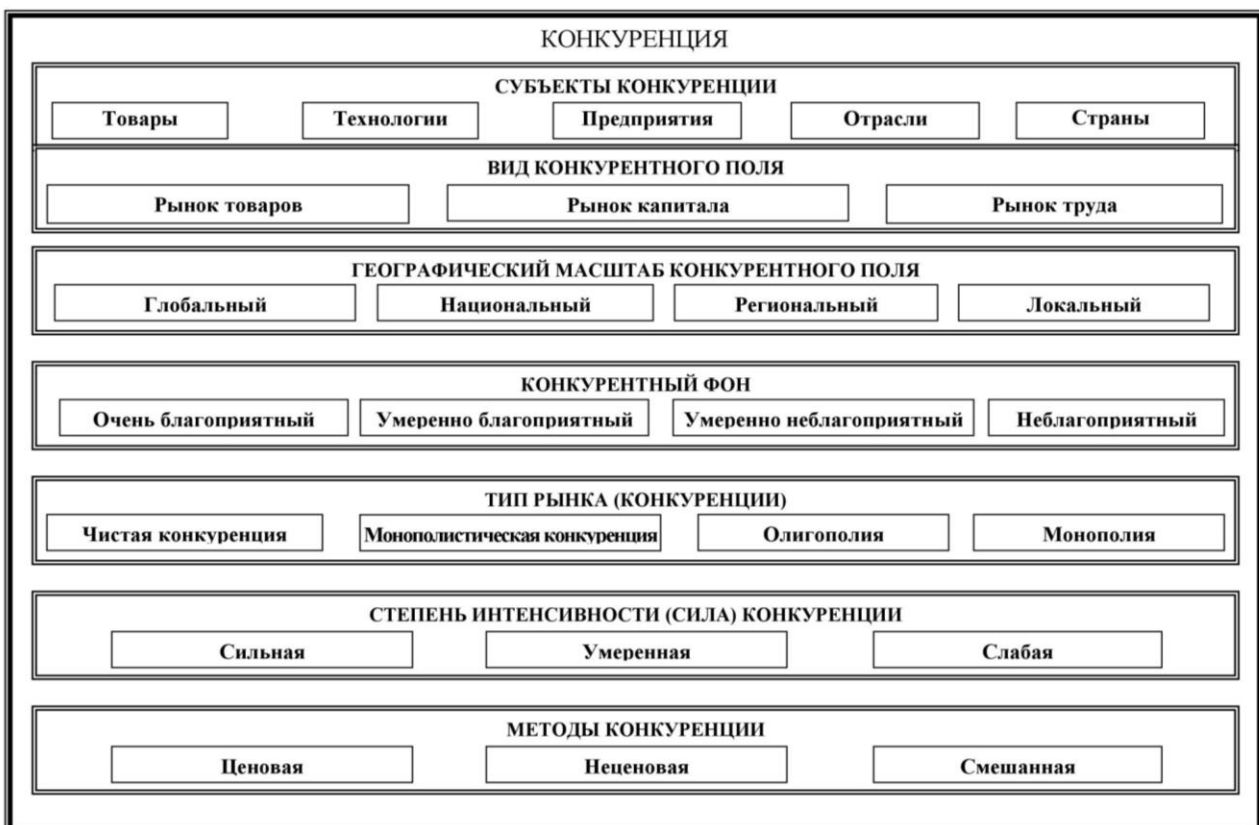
КОНКУРЕНЦИЯ

СУБЪЕКТЫ КОНКУРЕНЦИИ

Товары

Технологии

Предприятия

Отрасли

Страны

ВИД КОНКУРЕНТНОГО ПОЛЯ

Рынок товаров

Рынок капитала

Рынок труда

ГЕОГРАФИЧЕСКИЙ МАСШТАБ КОНКУРЕНТНОГО ПОЛЯ

Глобальный

Национальный

Региональный

Локальный

КОНКУРЕНТНЫЙ ФОН

Очень благоприятный

Умеренно благоприятный

Умеренно неблагоприятный

Неблагоприятный

ТИП РЫНКА (КОНКУРЕНЦИИ)

Чистая конкуренция

Монополистическая конкуренция

Олигополия

Монополия

СТЕПЕНЬ ИНТЕНСИВНОСТИ (СИЛА) КОНКУРЕНЦИИ

Сильная

Умеренная

Слабая

МЕТОДЫ КОНКУРЕНЦИИ

Ценовая

Неценовая

Смешанная